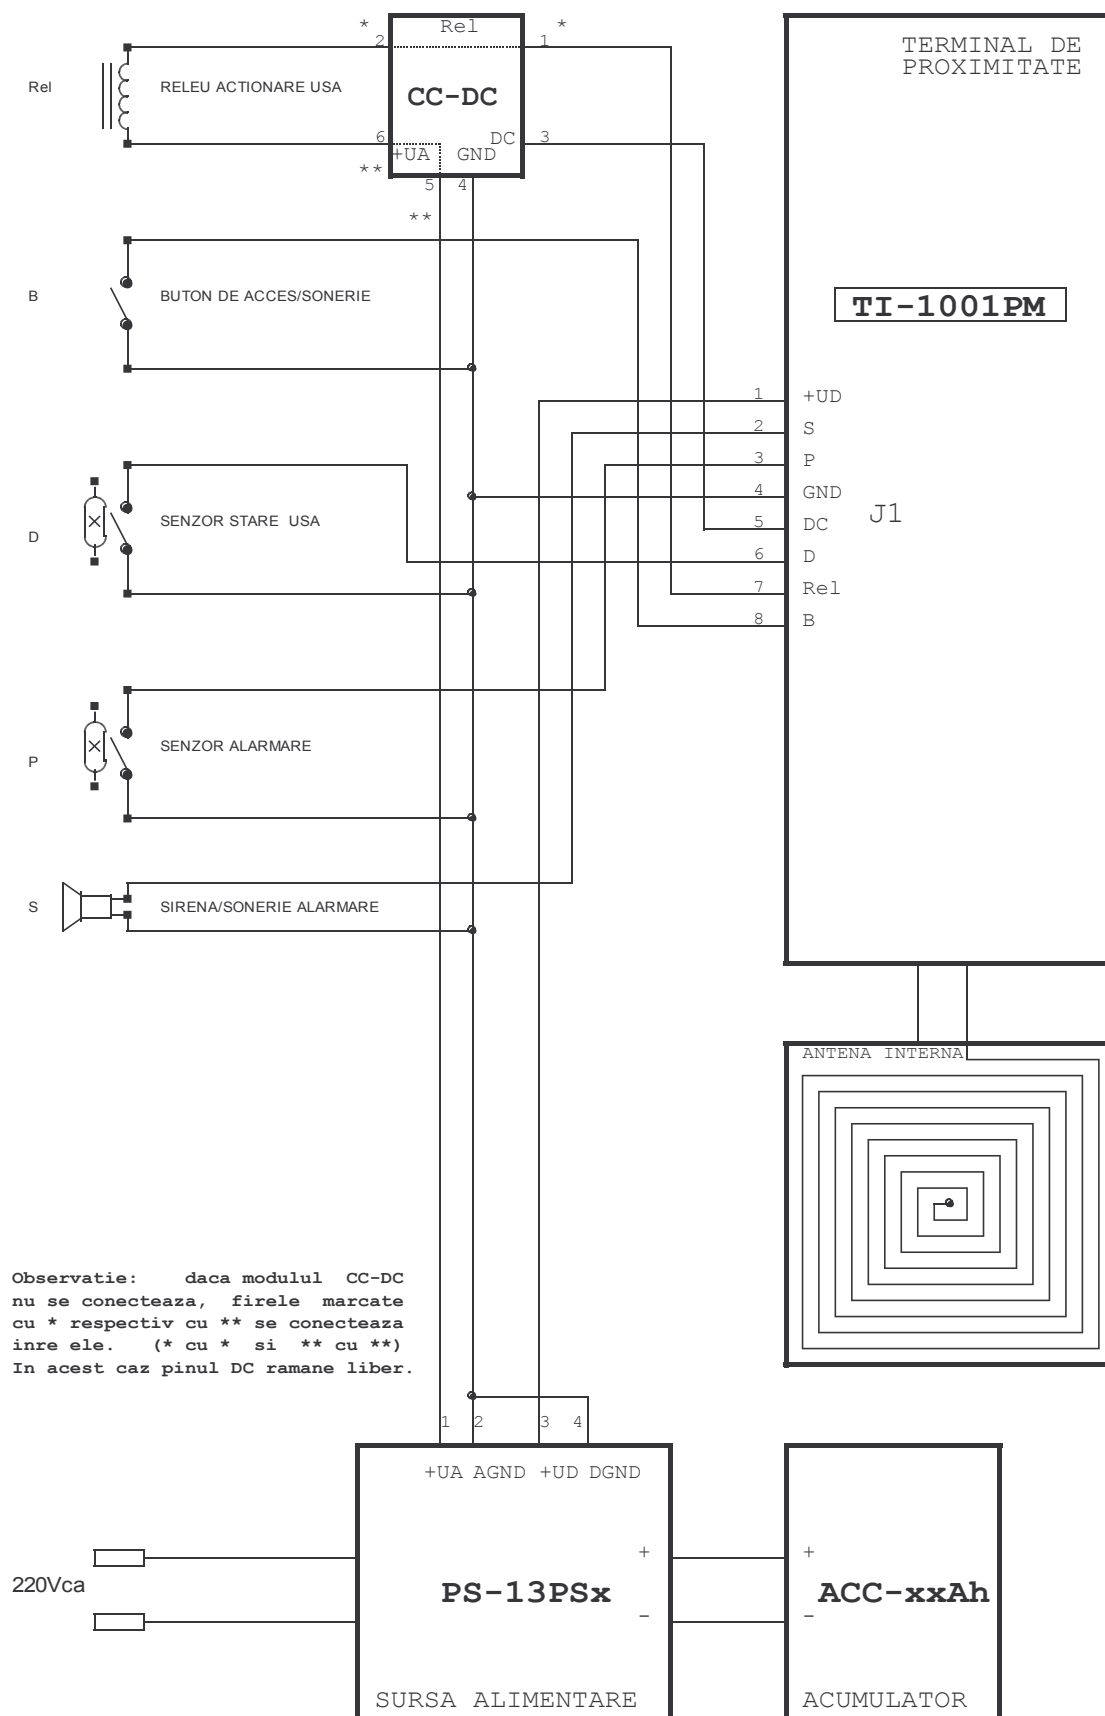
\* 2 Rel 1 \*

CC-DC

6 +UA GND DC 3

\*\* 5 4

\*\*

TERMINAL DE PROXIMITATE

Rel

RELEU ACTIONARE USA

B

BUTON DE ACCES/SONERIE

TI-1001PM

1 +UD
2 S
3 P
4 GND
5 DC
6 D
7 Rel
8 B

J1

D

SENZOR STARE USA

P

SENZOR ALARMARE

S

SIRENA/SONERIE ALARMARE

ANTENA INTERNA

Observatie: daca modulul CC-DC nu se conecteaza, firele marcate cu * respectiv cu ** se conecteaza inre ele. (* cu * si ** cu **) In acest caz pinul DC ramane liber.

1 2 3 4

+UA AGND +UD DGND

220Vca

+

PS-13PSx

-

SURSA ALIMENTARE

+

ACC-xxAh

-

ACUMULATOR